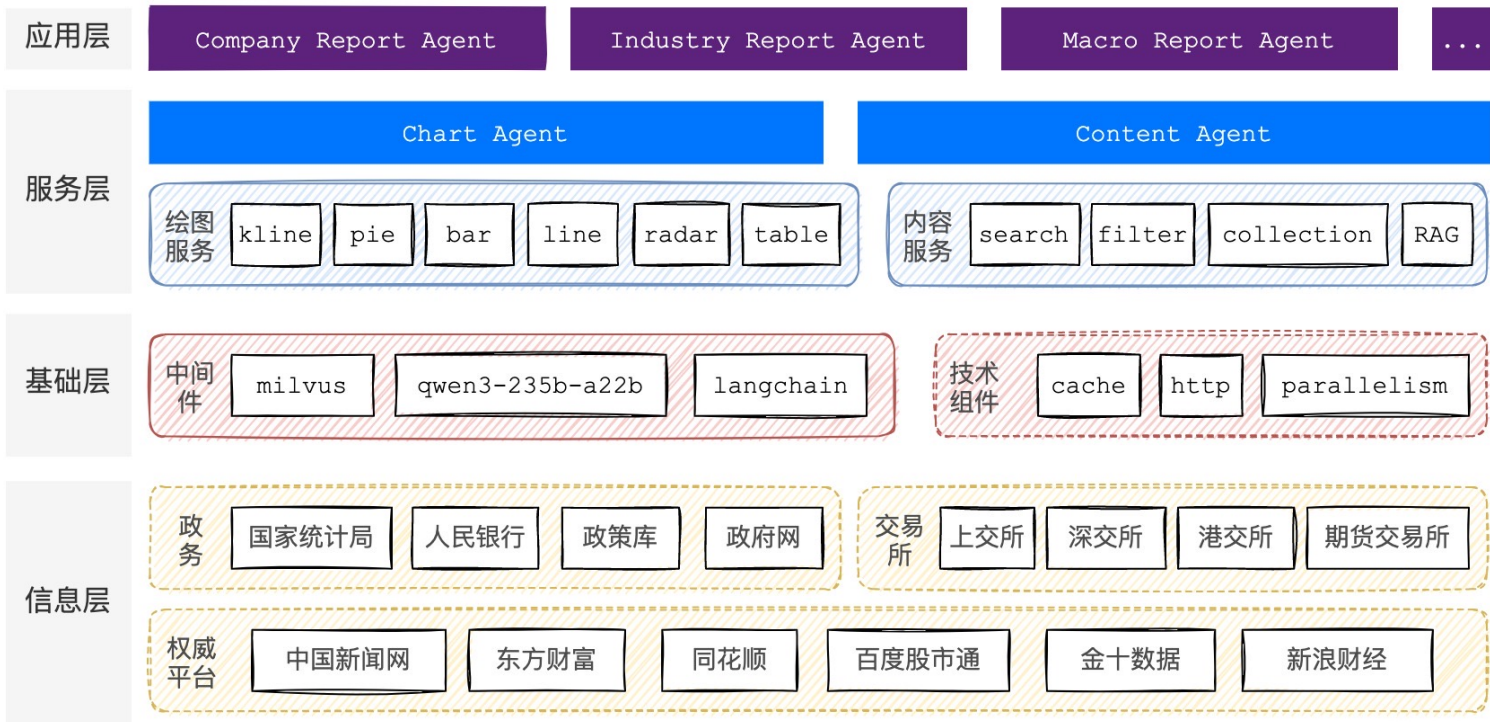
应用层

Company Report Agent

Industry Report Agent

Macro Report Agent

...

服务层

Chart Agent

Content Agent

绘图服务

kline

pie

bar

line

radar

table

内容服务

search

filter

collection

RAG

基础层

中间件

milvus

qwen3-235b-a22b

langchain

技术组件

cache

http

parallelism

信息层

政务

国家统计局

人民银行

政策库

政府网

交易所

上交所

深交所

港交所

期货交易所

权威平台

中国新闻网

东方财富

同花顺

百度股市通

金十数据

新浪财经